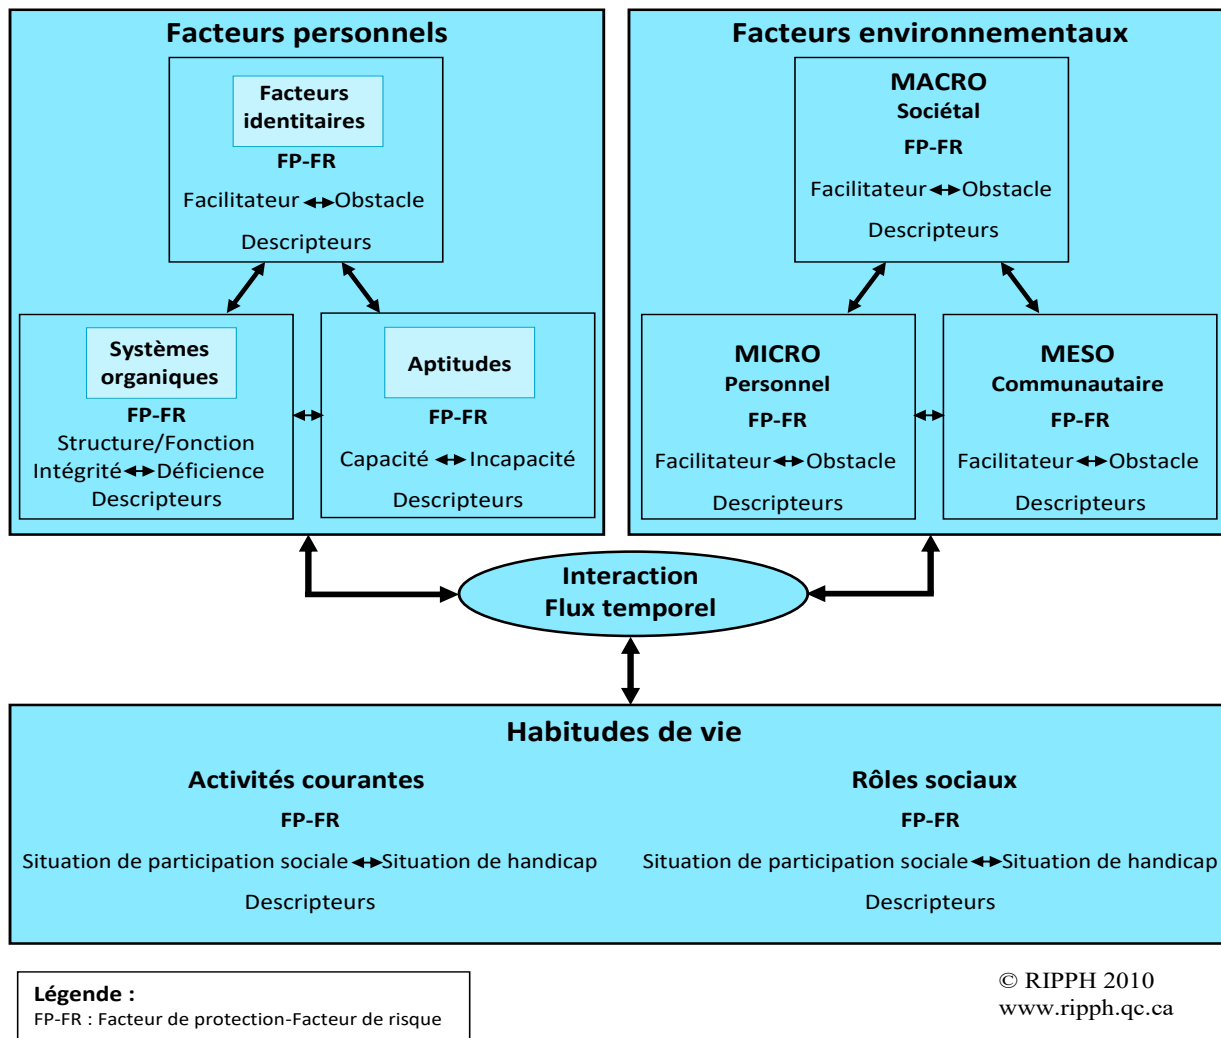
Facteurs personnels

Facteurs identitaires
FP-FR
Facilitateur ↔ Obstacle
Descripteurs

Systèmes organiques
FP-FR
Structure/Fonction
Intégrité ↔ Déficience
Descripteurs

Aptitudes
FP-FR
Capacité ↔ Incapacité
Descripteurs

Facteurs environnementaux

MACRO
Sociétal
FP-FR
Facilitateur ↔ Obstacle
Descripteurs

MICRO
Personnel
FP-FR
Facilitateur ↔ Obstacle
Descripteurs

MESO
Communautaire
FP-FR
Facilitateur ↔ Obstacle
Descripteurs

Interaction
Flux temporel

Habitudes de vie

Activités courantes
FP-FR
Situation de participation sociale ↔ Situation de handicap
Descripteurs

Rôles sociaux
FP-FR
Situation de participation sociale ↔ Situation de handicap
Descripteurs

Légende :
FP-FR : Facteur de protection-Facteur de risque

© RIPPH 2010
www.ripph.qc.ca